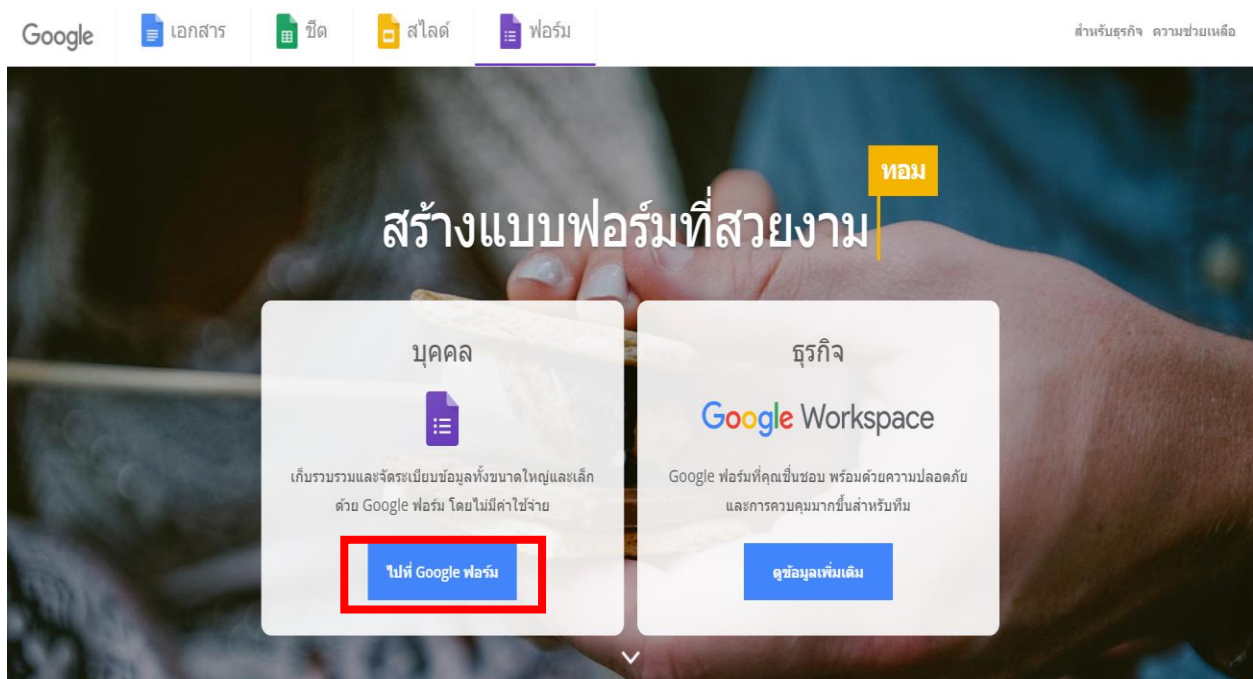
Google เอกสาร ชีต สไลด์ ฟอร์ม

สำหรับธุรกิจ ความช่วยเหลือ

ทอม

สร้างแบบฟอร์มที่สวยงาม

บุคคล

เก็บรวบรวมและจัดระเบียบข้อมูลทั้งขนาดใหญ่และเล็ก ด้วย Google ฟอร์ม โดยไม่มีค่าใช้จ่าย

ไปที่ Google ฟอร์ม

ธุรกิจ

Google Workspace

Google ฟอร์มที่คุณชื่นชอบ พร้อมด้วยความปลอดภัย และการควบคุมมากขึ้นสำหรับทีม

ดูข้อมูลเพิ่มเติม